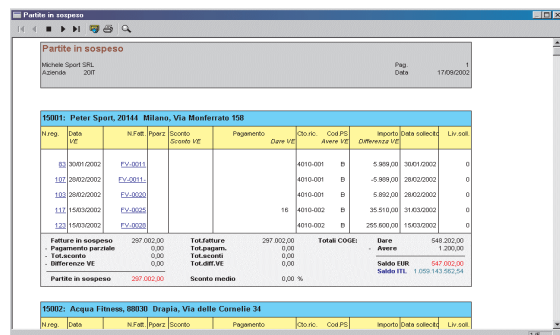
Partite in sospeso

Partite in sospeso

Michele Sport SRL
Azienda 20IT

Pag. 1
Data 17/09/2002

15001: Peter Sport, 20144 Milano, Via Monferrato 158

| N.reg. | Data VE | N.Fatt. | Pparz | Sconto Sconto VE | Pagamento Dare VE | Cto.ric. | Cod.PS Avere VE | Importo Differenza VE | Data sollecito | Liv.soll. |
|---|---|---|---|---|---|---|---|---|---|---|
| 83 | 30/01/2002 | FV-0011 | | | | 4010-001 | B | 5.989,00 | 30/01/2002 | 0 |
| 107 | 28/02/2002 | FV-0011- | | | | 4010-001 | B | -5.909,00 | 28/02/2002 | 0 |
| 103 | 28/02/2002 | FV-0020 | | | | 4010-001 | B | 5.892,00 | 28/02/2002 | 0 |
| 117 | 15/03/2002 | FV-0025 | | | 16 | 4010-002 | B | 35.510,00 | 31/03/2002 | 0 |
| 123 | 15/03/2002 | FV-0028 | | | | 4010-002 | B | 255.600,00 | 15/03/2002 | 0 |

Fatture in sospeso 297.002,00
- Pagamento parziale 0,00
- Tot.sconto 0,00
- Differenze VE 0,00
Partite in sospeso 297.002,00

Tot.fatture 297.002,00
Tot.pagam. 0,00
Tot.sconti 0,00
Tot.diff.VE 0,00
Sconto medio 0,00 %

Totali COGE: Dare 548.202,00
- Avere 1.200,00
Saldo EUR 547.002,00
Saldo ITL 1.059.143.562,54

15002: Acqua Fitness, 88030 Drapia, Via delle Cornelie 34

N.reg. Data N.Fatt. Pparz Sconto Pagamento Cto.ric. Cod.PS Importo Data sollecito Liv.soll.